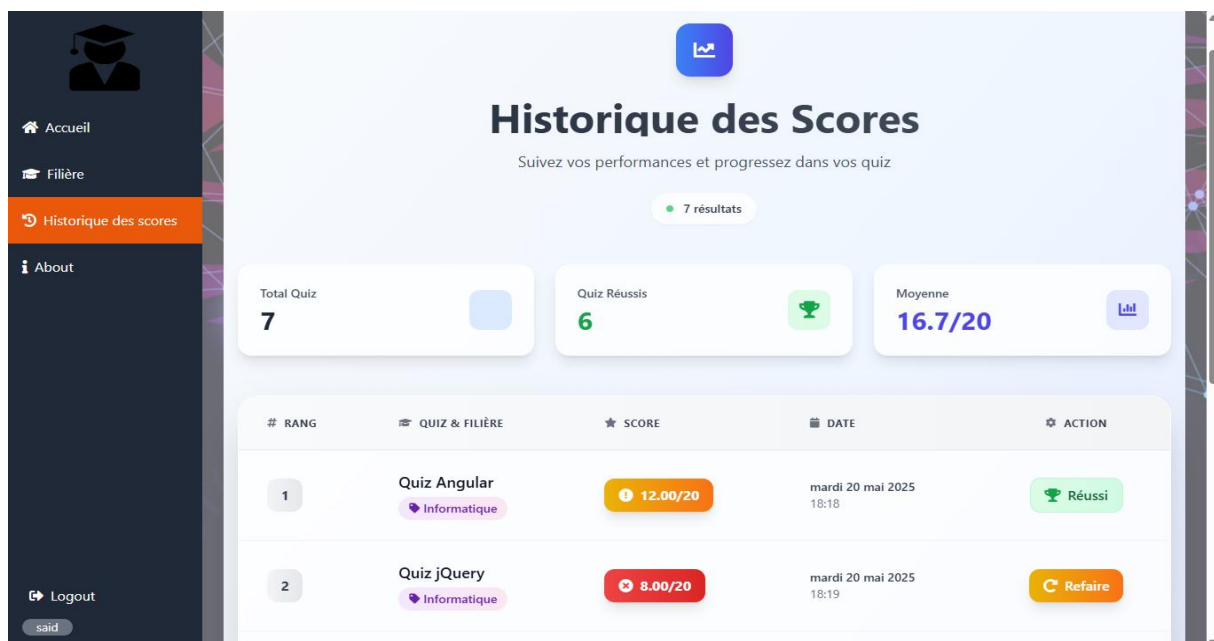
Accueil
Filière
Historique des scores
About

Logout
said

Historique des Scores

Suivez vos performances et progressez dans vos quiz

7 résultats

Total Quiz
7

Quiz Réussis
6

Moyenne
16.7/20

| # RANG | QUIZ & FILIÈRE | SCORE | DATE | ACTION |
|---|---|---|---|---|
| 1 | Quiz Angular Informatique | 12.00/20 | mardi 20 mai 2025 18:18 | Réussi |
| 2 | Quiz jQuery Informatique | 8.00/20 | mardi 20 mai 2025 18:19 | Refaire |